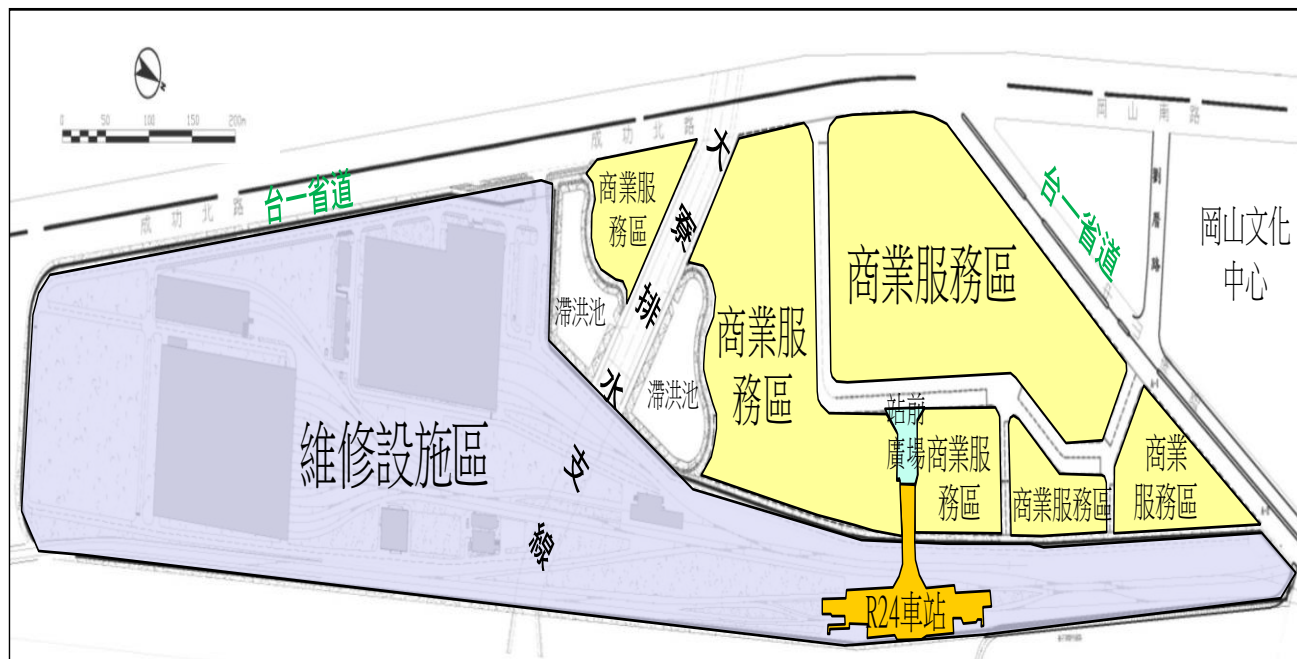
0 50 100 150 200m

成功北路

台一省道

成功北路

商業服務區

大寮排水

滯洪池

滯洪池

商業服務區

商業服務區

岡山南路

台一省道

劉厝路

岡山文化中心

維修設施區

支線

站前廣場

商業服務區

商業服務區

商業服務區

R24車站